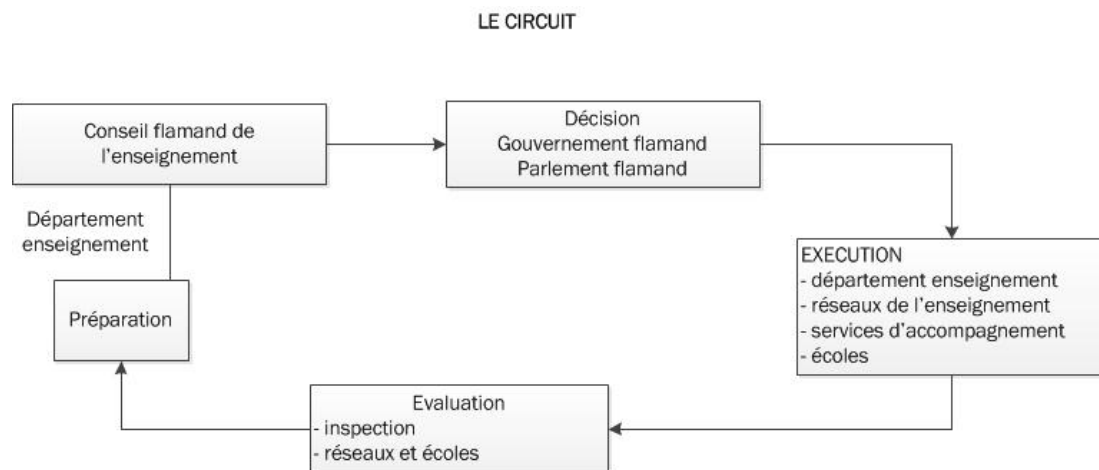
LE CIRCUIT

Conseil flamand de l'enseignement

Décision
Gouvernement flamand
Parlement flamand

Département enseignement

EXECUTION
- département enseignement
- réseaux de l'enseignement
- services d'accompagnement
- écoles

Préparation

Evaluation
- inspection
- réseaux et écoles